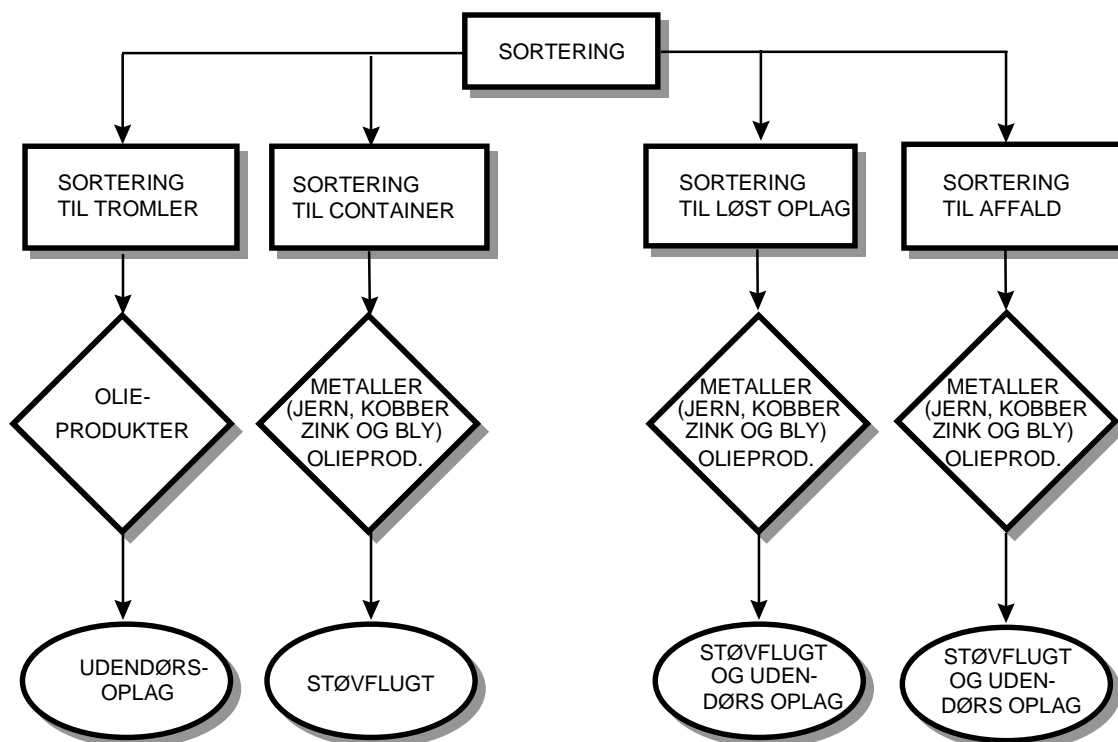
SORTERING

SORTERING TIL TROMLER

SORTERING TIL CONTAINER

SORTERING TIL LØST OPLAG

SORTERING TIL AFFALD

OLIE-PRODUKTER

METALLER (JERN, KOBBER ZINK OG BLY) OLIEPROD.

METALLER (JERN, KOBBER ZINK OG BLY) OLIEPROD.

METALLER (JERN, KOBBER ZINK OG BLY) OLIEPROD.

UDENDØRS-OPLAG

STØVFLUGT

STØVFLUGT OG UDEN-DØRS OPLAG

STØVFLUGT OG UDEN-DØRS OPLAG